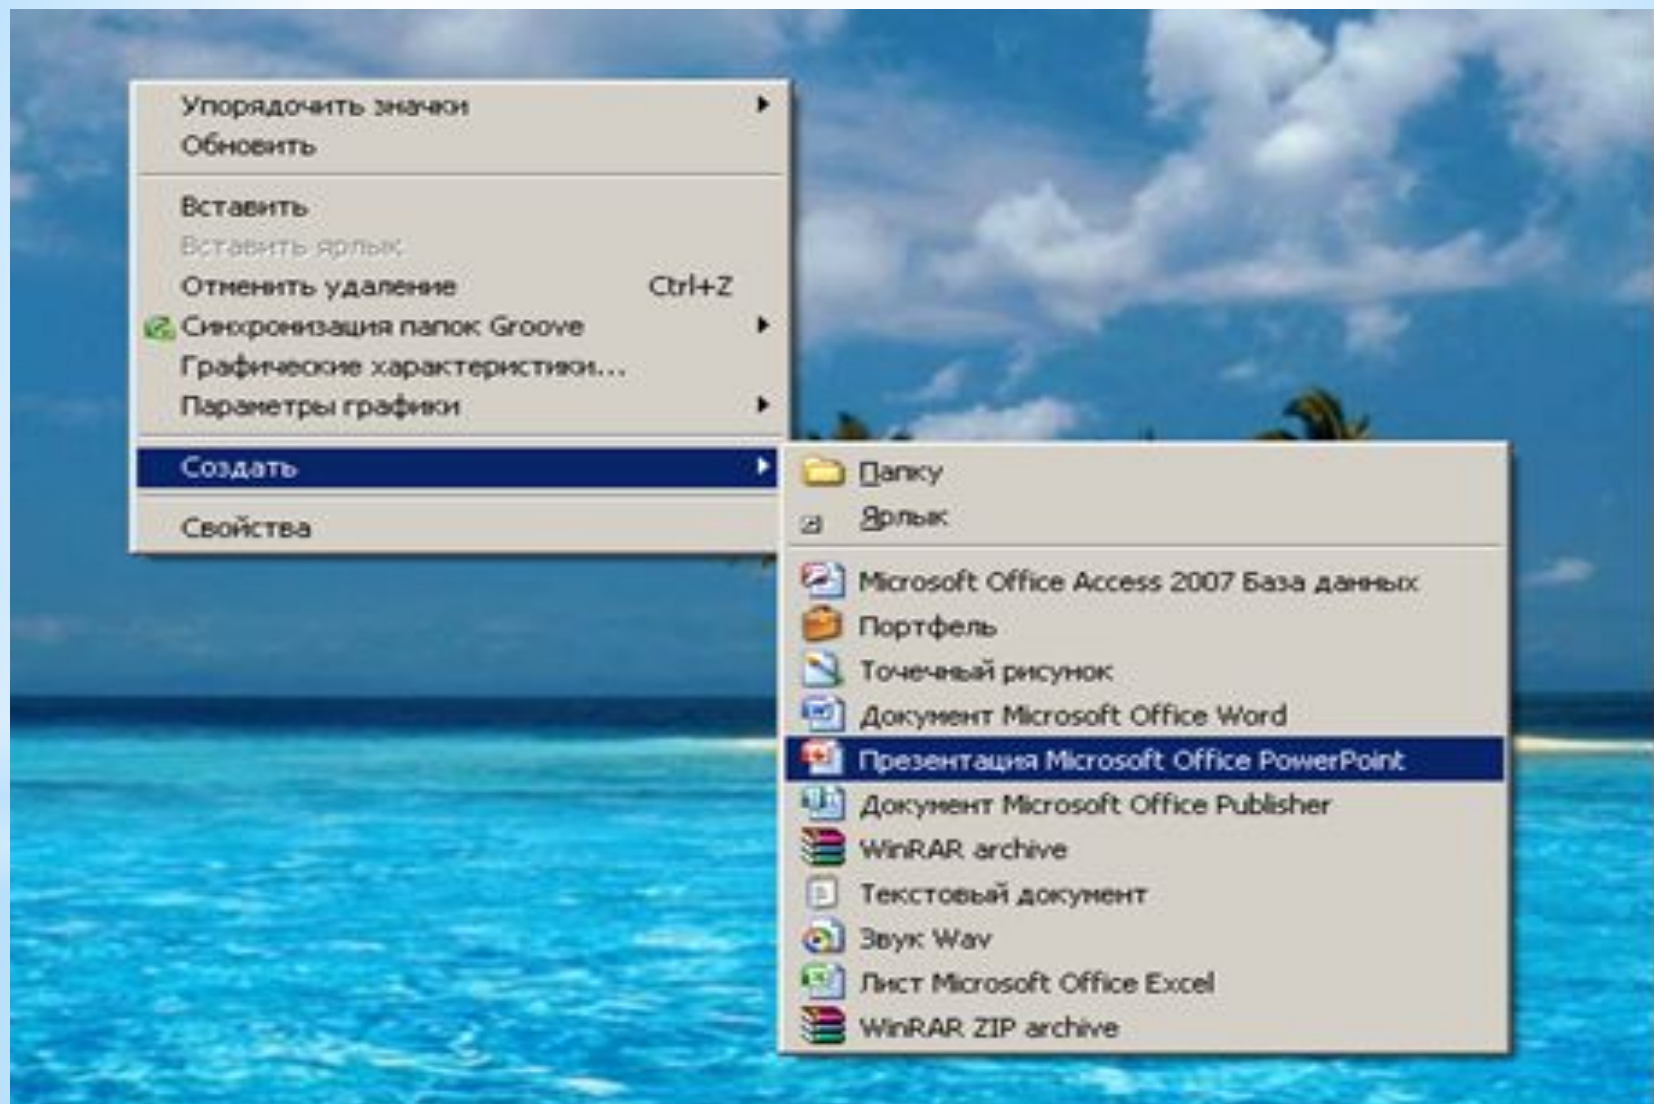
Упорядочить значки
Обновить

Вставить
Вставить ярлык
Отменить удаление Ctrl+Z
Синхронизация папок Groove
Графические характеристики...
Параметры графики

Создать

Свойства

Папку
Ярлык

Microsoft Office Access 2007 База данных
Портфель
Точечный рисунок
Документ Microsoft Office Word
Презентация Microsoft Office PowerPoint
Документ Microsoft Office Publisher
WinRAR archive
Текстовый документ
Звук Wav
Лист Microsoft Office Excel
WinRAR ZIP archive